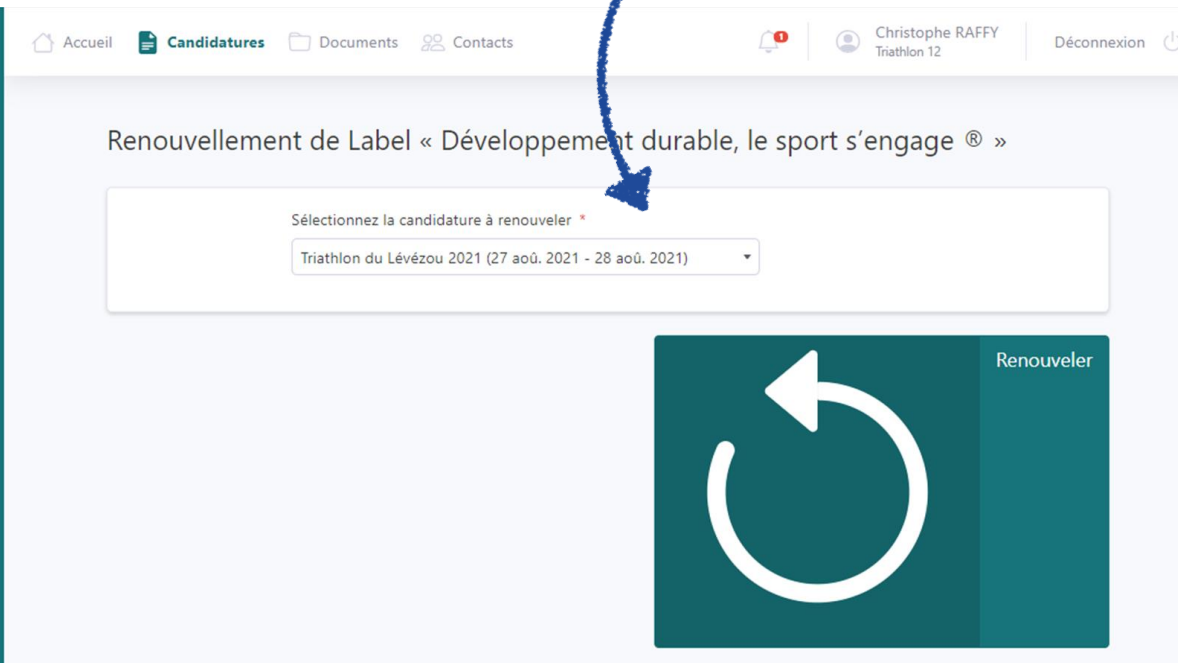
Accueil Candidatures Documents Contacts 1 Christophe RAFFY Triathlon 12 Déconnexion

Renouvellement de Label « Développement durable, le sport s'engage ® »

Sélectionnez la candidature à renouveler *

Triathlon du Lévézou 2021 (27 aoû. 2021 - 28 aoû. 2021)

Renouveler